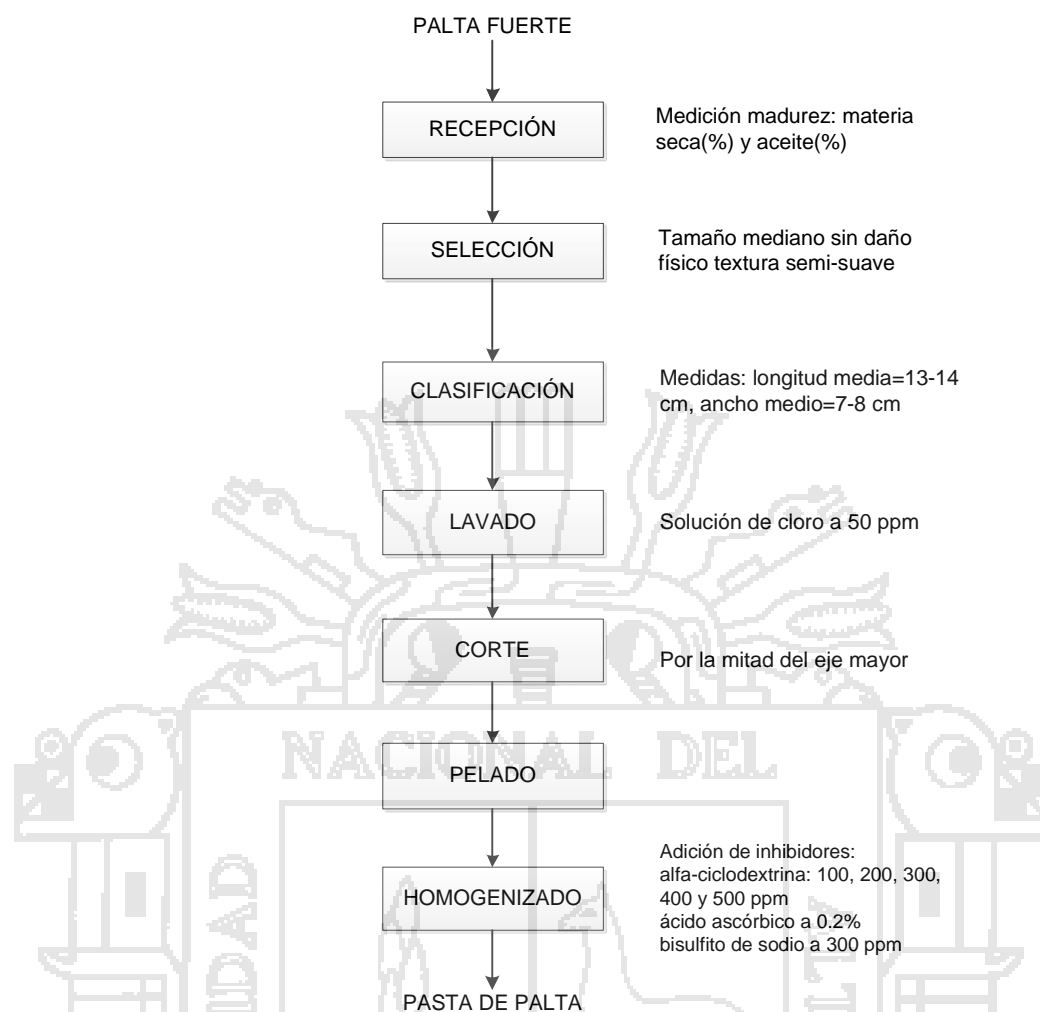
PALTA FUERTE

RECEPCIÓN

Medición madurez: materia seca(%) y aceite(%)

SELECCIÓN

Tamaño mediano sin daño físico textura semi-suave

CLASIFICACIÓN

Medidas: longitud media=13-14 cm, ancho medio=7-8 cm

LAVADO

Solución de cloro a 50 ppm

CORTE

Por la mitad del eje mayor

NACIONAL DEL

PELADO

HOMOGENIZADO

Adición de inhibidores:
alfa-ciclodextrina: 100, 200, 300, 400 y 500 ppm
ácido ascórbico a 0.2%
bisulfito de sodio a 300 ppm

UDAD

PASTA DE PALTA